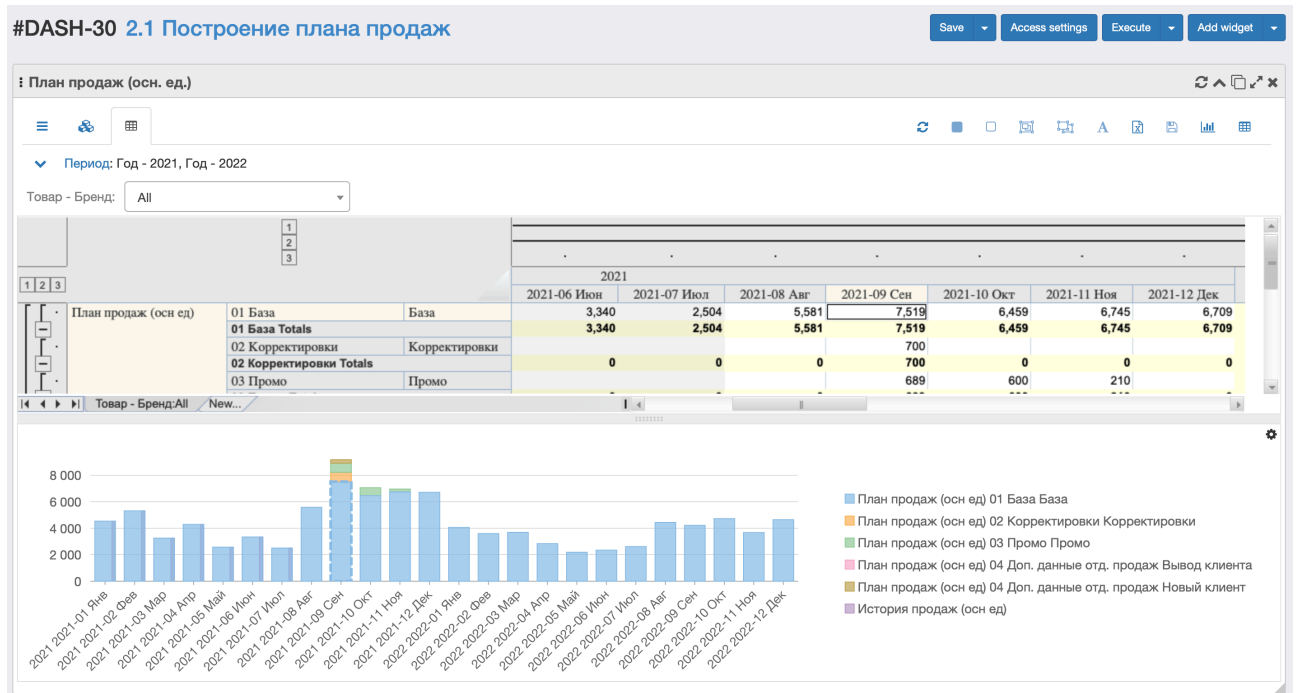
#DASH-30 2.1 Построение плана продаж

Save Access settings Execute Add widget

План продаж (осн. ед.)

Период: Год - 2021, Год - 2022

Товар - Бренд: All

1
2
3

1 2 3

2021

| | | | 2021-06 Июн | 2021-07 Июл | 2021-08 Авг | 2021-09 Сен | 2021-10 Окт | 2021-11 Ноя | 2021-12 Дек |
|---|---|---|---|---|---|---|---|---|---|
| План продаж (осн ед) | 01 База | База | 3,340 | 2,504 | 5,581 | 7,519 | 6,459 | 6,745 | 6,709 |
| | 01 База Totals | | 3,340 | 2,504 | 5,581 | 7,519 | 6,459 | 6,745 | 6,709 |
| | 02 Корректировки | Корректировки | | | | 700 | | | |
| | 02 Корректировки Totals | | 0 | 0 | 0 | 700 | 0 | 0 | 0 |
| | 03 Промо | Промо | | | | 689 | 600 | 210 | |

Товар - Бренд:All New...

8 000
6 000
4 000
2 000
0

2021 2021-01 Янв, 2021 2021-02 Фев, 2021 2021-03 Мар, 2021 2021-04 Апр, 2021 2021-05 Май, 2021 2021-06 Июн, 2021 2021-07 Июл, 2021 2021-08 Авг, 2021 2021-09 Сен, 2021 2021-10 Окт, 2021 2021-11 Ноя, 2021 2021-12 Дек, 2022 2022-01 Янв, 2022 2022-02 Фев, 2022 2022-03 Мар, 2022 2022-04 Апр, 2022 2022-05 Май, 2022 2022-06 Июн, 2022 2022-07 Июл, 2022 2022-08 Авг, 2022 2022-09 Сен, 2022 2022-10 Окт, 2022 2022-11 Ноя, 2022 2022-12 Дек

План продаж (осн ед) 01 База База
План продаж (осн ед) 02 Корректировки Корректировки
План продаж (осн ед) 03 Промо Промо
План продаж (осн ед) 04 Доп. данные отд. продаж Вывод клиента
План продаж (осн ед) 04 Доп. данные отд. продаж Новый клиент
История продаж (осн ед)